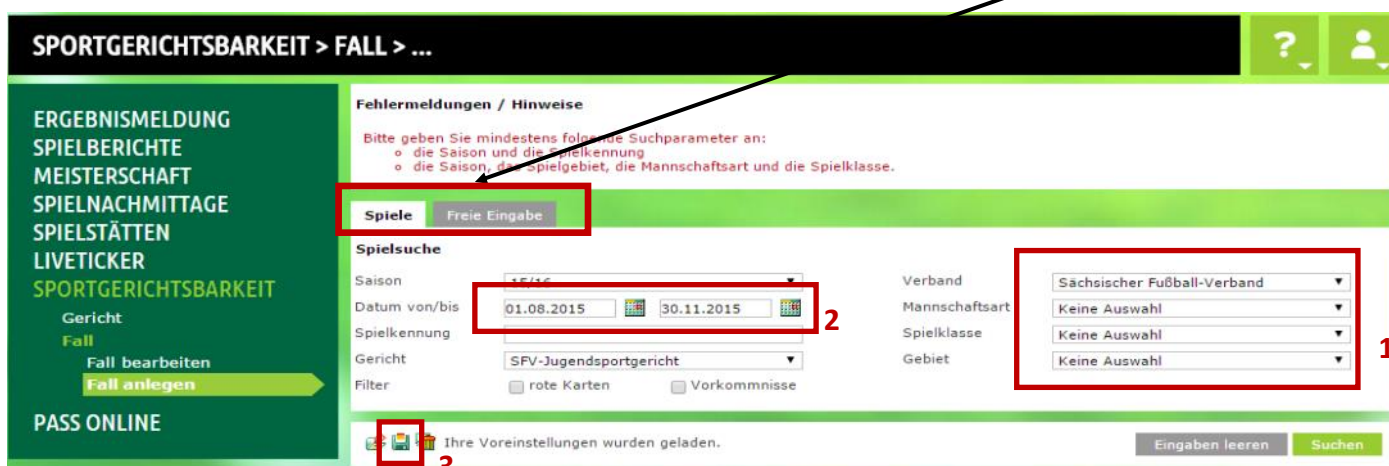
SPORTGERICHTSBARKEIT > FALL > ...

ERGEBNISMELDUNG
SPIELBERICHTE
MEISTERSCHAFT
SPIELNACHMITTAGE
SPIELSTÄTTEN
LIVETICKER
SPORTGERICHTSBARKEIT
Gericht
Fall
Fall bearbeiten
Fall anlegen
PASS ONLINE

Fehlermeldungen / Hinweise

Bitte geben Sie mindestens folgende Suchparameter an:
o die Saison und die Spielkennung
o die Saison, das Spielgebiet, die Mannschaftsart und die Spielklasse.

Spiele
Freie Eingabe

Spielsuche

Saison 15/16
Datum von/bis 01.08.2015 30.11.2015
Spielkennung
Gericht SFV-Jugendsportgericht
Filter rote Karten Vorkommnisse

2

Verband Sächsischer Fußball-Verband
Mannschaftsart Keine Auswahl
Spielklasse Keine Auswahl
Gebiet Keine Auswahl

1

Ihre Voreinstellungen wurden geladen.

3

Eingaben leeren
Suchen